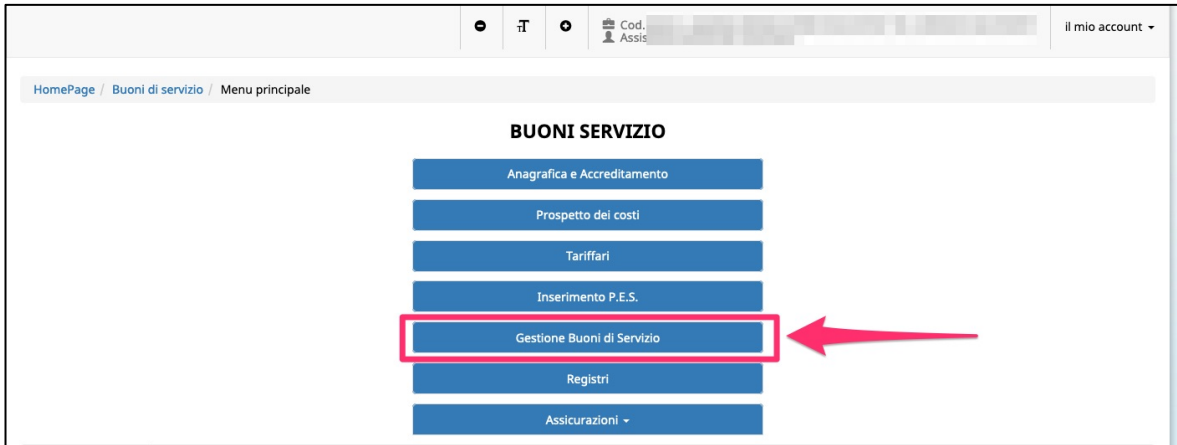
Cod. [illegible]
Assis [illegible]

il mio account ▾

HomePage / Buoni di servizio / Menu principale

BUONI SERVIZIO

Anagrafica e Accreditamento

Prospetto dei costi

Tariffari

Inserimento P.E.S.

Gestione Buoni di Servizio

Registri

Assicurazioni ▾